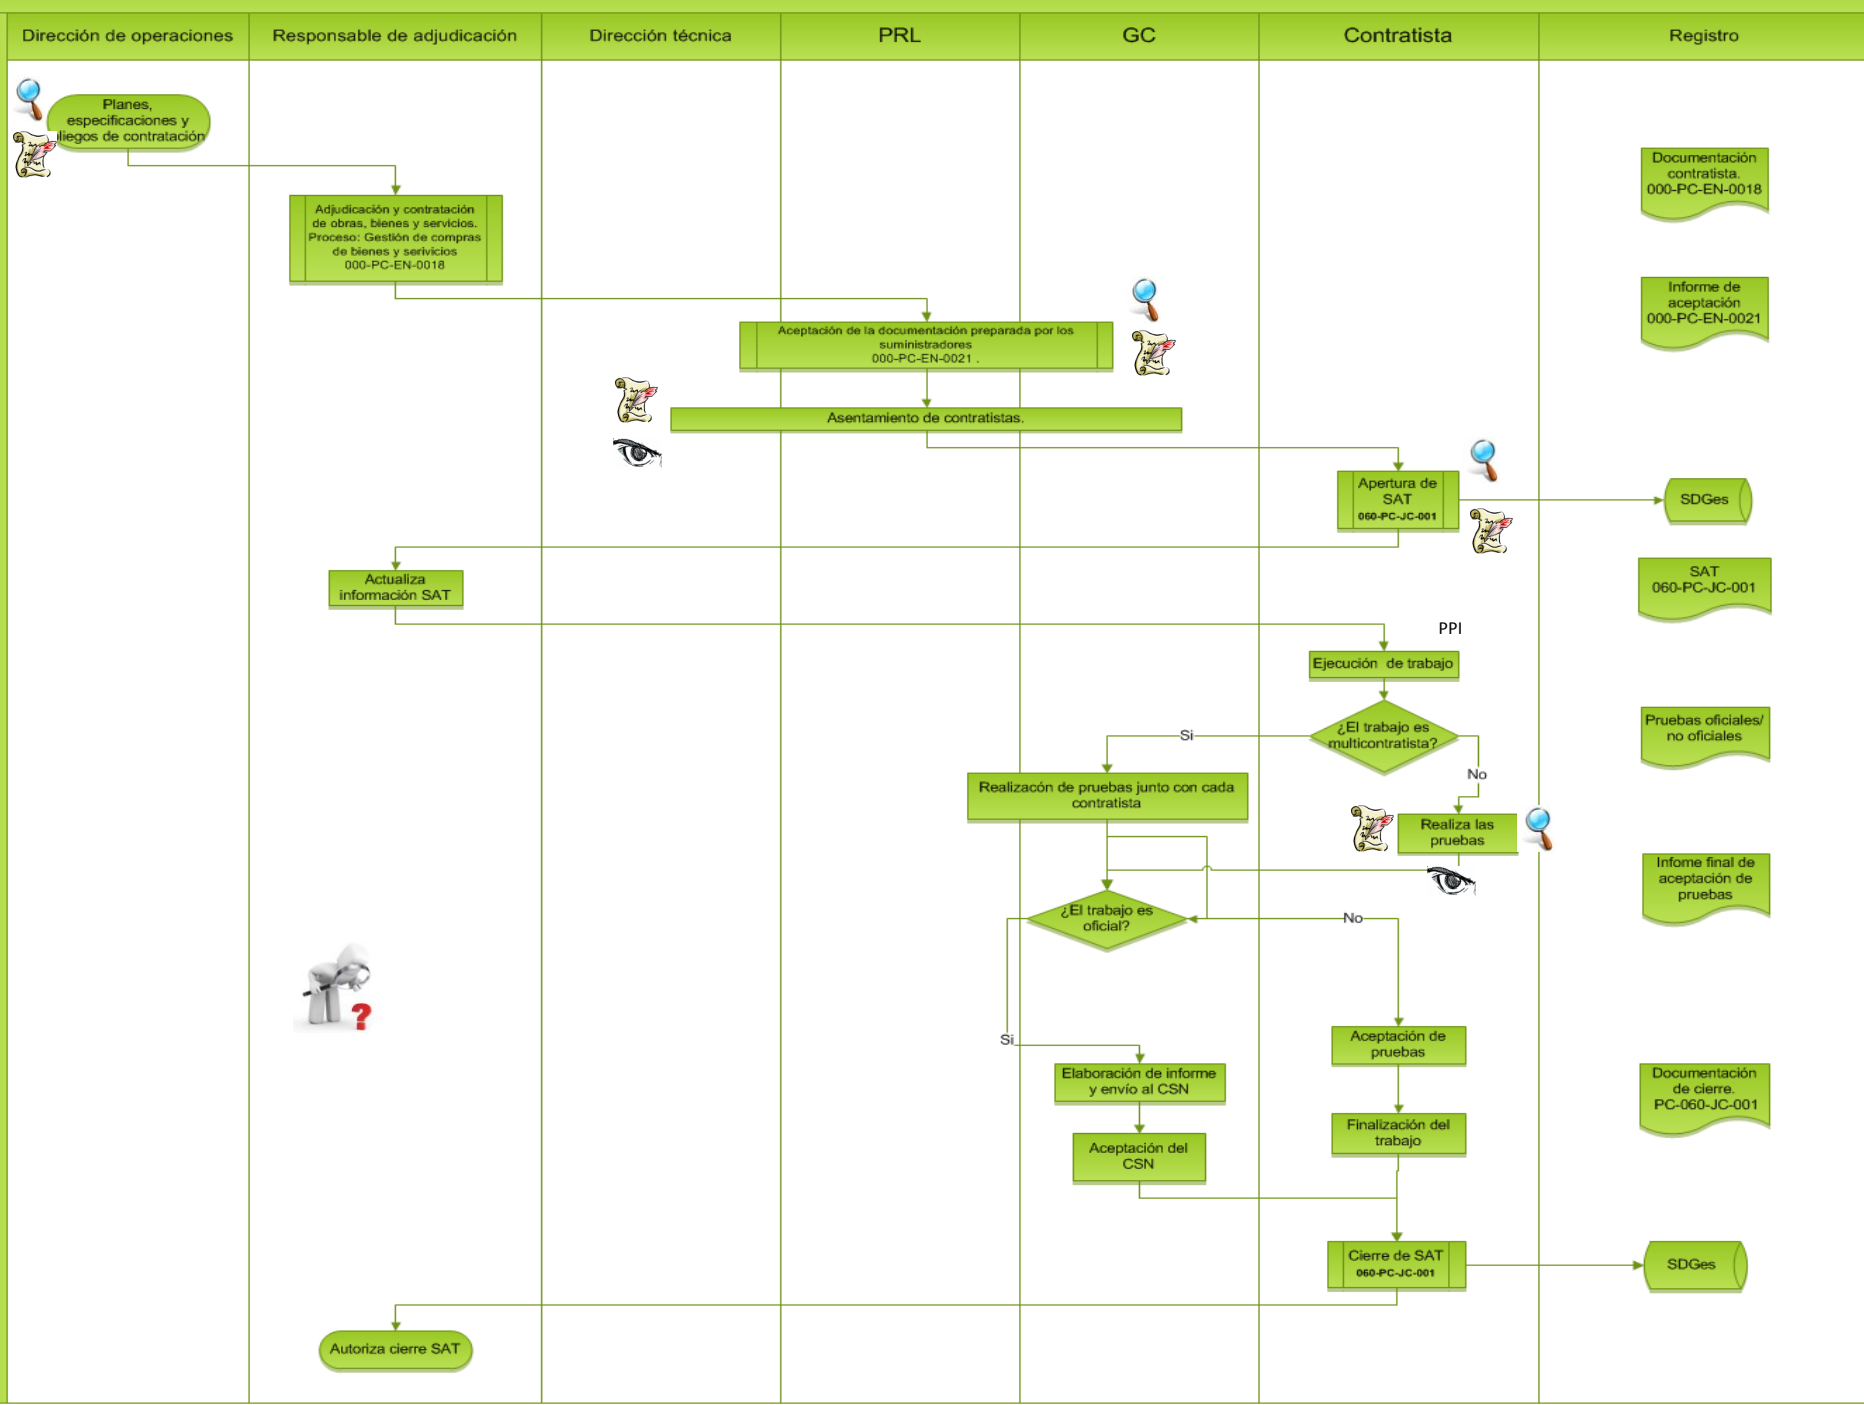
| Dirección de operaciones | Responsable de adjudicación | Dirección técnica | PRL | GC | Contratista | Registro |
|---|---|---|---|---|---|---|

Planes, especificaciones y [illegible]liegos de contratación

Adjudicación y contratación de obras, bienes y servicios. Proceso: Gestión de compras de bienes y servicios 000-PC-EN-0018

Documentación contratista. 000-PC-EN-0018

Informe de aceptación 000-PC-EN-0021

Aceptación de la documentación preparada por los suministradores 000-PC-EN-0021 .

Asentamiento de contratistas.

Apertura de SAT 060-PC-JC-001

SDGes

Actualiza información SAT

SAT 060-PC-JC-001

PPI

Ejecución de trabajo

¿El trabajo es multicontratista?

Si

No

Pruebas oficiales/ no oficiales

Realizacón de pruebas junto con cada contratista

Realiza las pruebas

Infome final de aceptación de pruebas

¿El trabajo es oficial?

No

Si

Aceptación de pruebas

Elaboración de informe y envío al CSN

Documentación de cierre. PC-060-JC-001

Finalización del trabajo

Aceptación del CSN

Cierre de SAT 060-PC-JC-001

SDGes

Autoriza cierre SAT